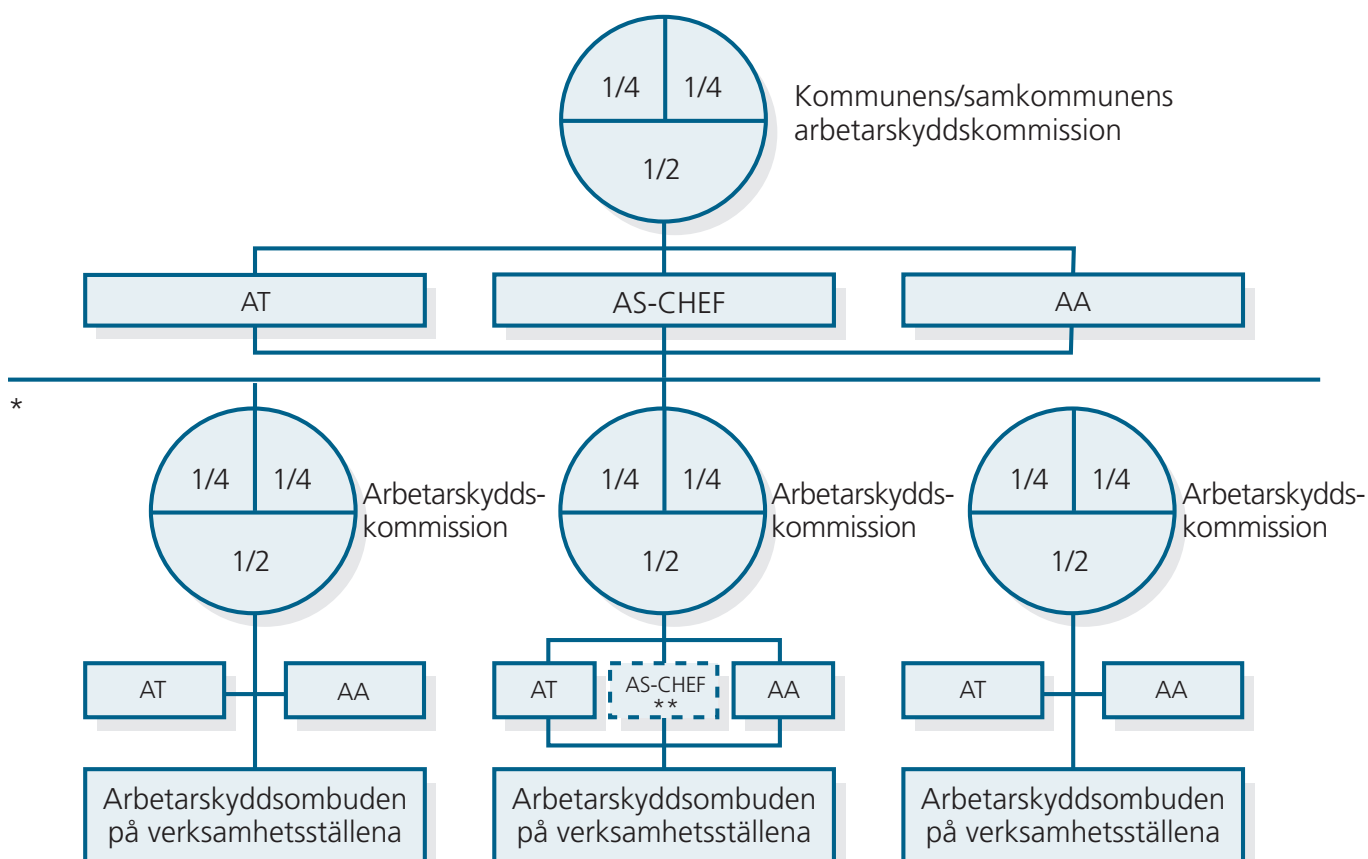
1/4 1/4
1/2

Kommunens/samkommunens arbetarskyddskommission

AT

AS-CHEF

AA

*

1/4 1/4
1/2

Arbetarskyddskommission

1/4 1/4
1/2

Arbetarskyddskommission

1/4 1/4
1/2

Arbetarskyddskommission

AT

AA

AT

AS-CHEF
**

AA

AT

AA

Arbetarskyddsombuden på verksamhetsställena

Arbetarskyddsombuden på verksamhetsställena

Arbetarskyddsombuden på verksamhetsställena